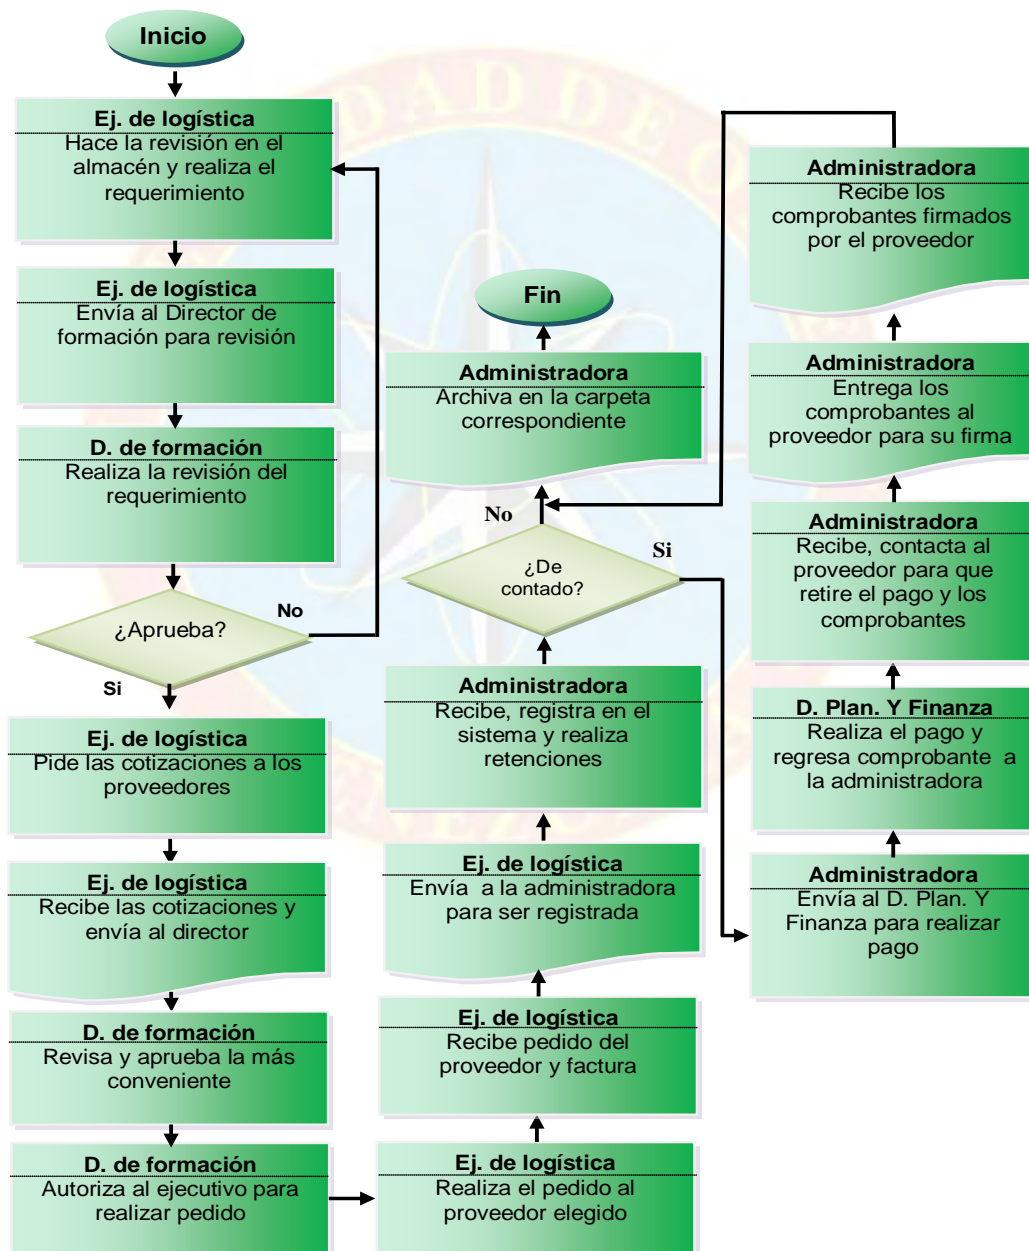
Inicio

Ej. de logística
Hace la revisión en el almacén y realiza el requerimiento

Ej. de logística
Envía al Director de formación para revisión

D. de formación
Realiza la revisión del requerimiento

¿Aprueba?
No
Si

Ej. de logística
Pide las cotizaciones a los proveedores

Ej. de logística
Recibe las cotizaciones y envía al director

D. de formación
Revisa y aprueba la más conveniente

D. de formación
Autoriza al ejecutivo para realizar pedido

Ej. de logística
Realiza el pedido al proveedor elegido

Ej. de logística
Recibe pedido del proveedor y factura

Ej. de logística
Envía a la administradora para ser registrada

Administradora
Recibe, registra en el sistema y realiza retenciones

¿De contado?
No
Si

Administradora
Archiva en la carpeta correspondiente

Fin

Administradora
Envía al D. Plan. Y Finanza para realizar pago

D. Plan. Y Finanza
Realiza el pago y regresa comprobante a la administradora

Administradora
Recibe, contacta al proveedor para que retire el pago y los comprobantes

Administradora
Entrega los comprobantes al proveedor para su firma

Administradora
Recibe los comprobantes firmados por el proveedor